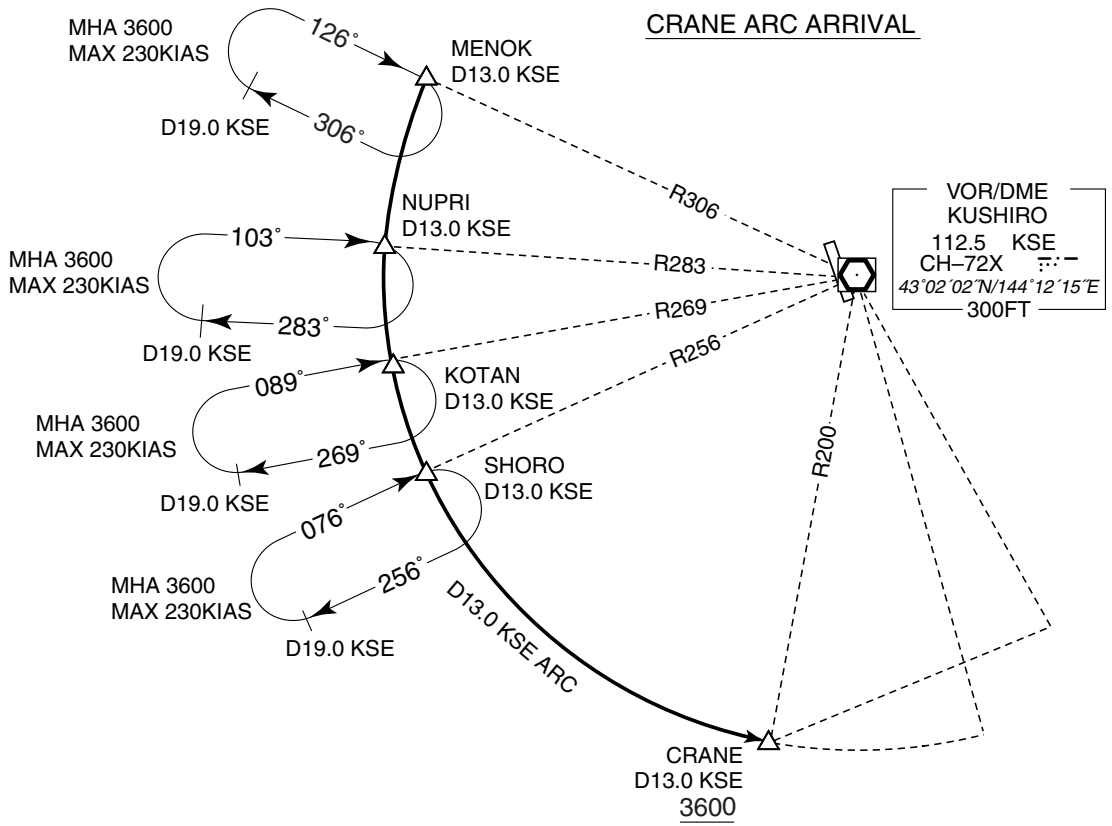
CRANE ARC ARRIVAL

MHA 3600
MAX 230KIAS

126°

306°

D19.0 KSE

MENOK
D13.0 KSE

NUPRI
D13.0 KSE

R306

VOR/DME
KUSHIRO
112.5 KSE
CH–72X
43°02´02˝N/144°12´15˝E
300FT

MHA 3600
MAX 230KIAS

103°

283°

D19.0 KSE

R283

R269

R256

089°

KOTAN
D13.0 KSE

MHA 3600
MAX 230KIAS

269°

D19.0 KSE

SHORO
D13.0 KSE

R200

076°

MHA 3600
MAX 230KIAS

256°

D19.0 KSE

D13.0 KSE ARC

CRANE
D13.0 KSE
3600